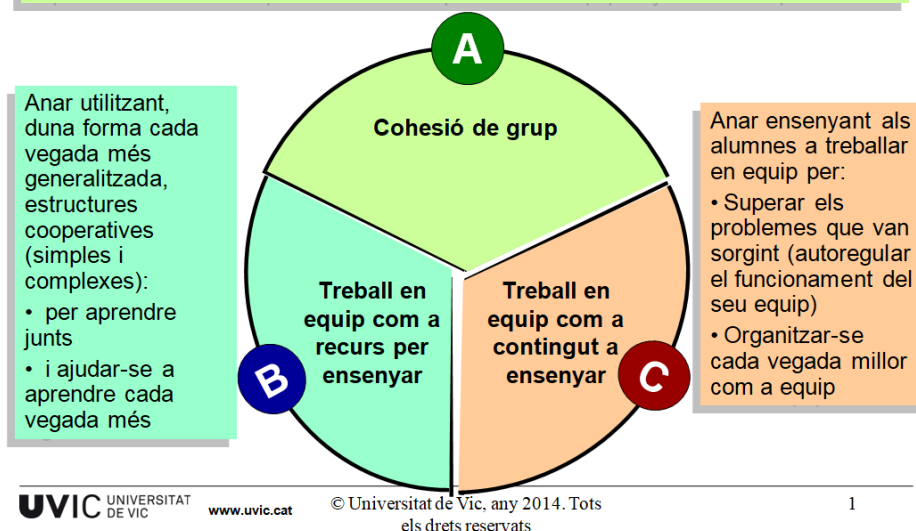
Anar utilitzant, duna forma cada vegada més generalitzada, estructures cooperatives (simples i complexes):

• per aprendre junts

• i ajudar-se a aprendre cada vegada més

A

Cohesió de grup

B

Treball en equip com a recurs per ensenyar

Treball en equip com a contingut a ensenyar

C

Anar ensenyant als alumnes a treballar en equip per:

• Superar els problemes que van sorgint (autoregular el funcionament del seu equip)

• Organitzar-se cada vegada millor com a equip

UVIC UNIVERSITAT DE VIC www.uvic.cat © Universitat de Vic, any 2014. Tots els drets reservats 1